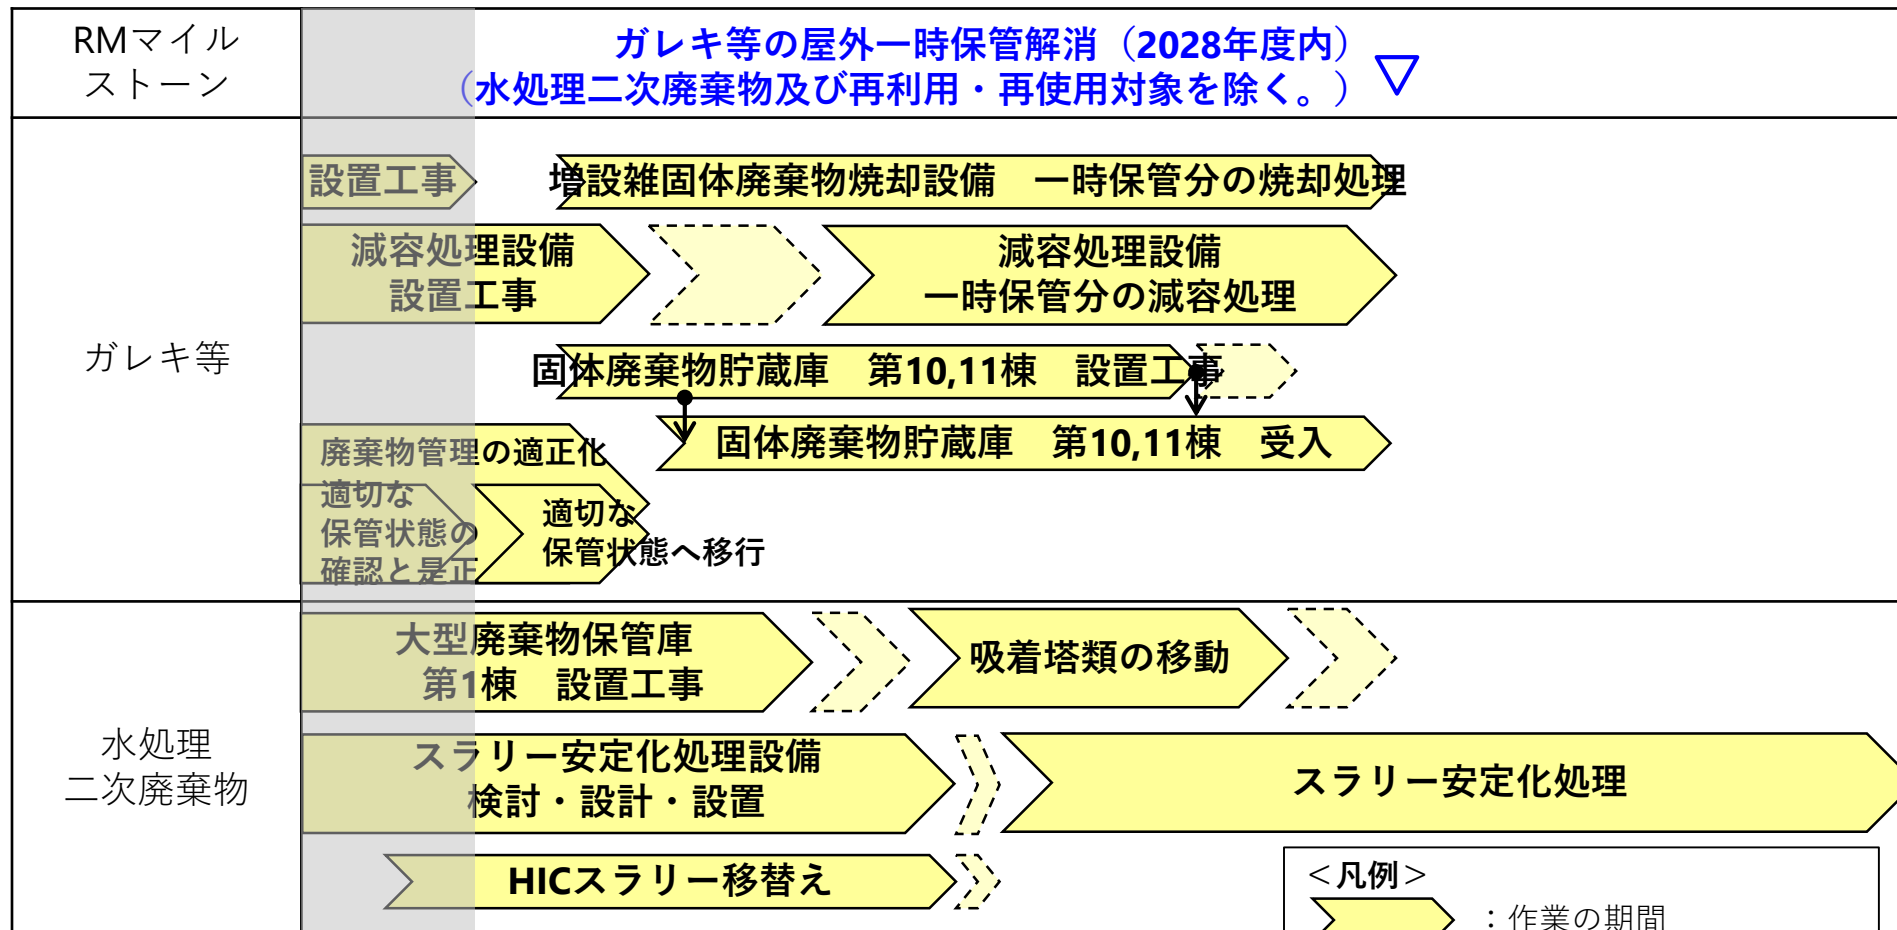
RMマイルストーン

ガレキ等の屋外一時保管解消（2028年度内）
（水処理二次廃棄物及び再利用・再使用対象を除く。）▽

ガレキ等

設置工事
増設雑固体廃棄物焼却設備　一時保管分の焼却処理

減容処理設備
設置工事

減容処理設備
一時保管分の減容処理

固体廃棄物貯蔵庫　第10,11棟　設置工事

固体廃棄物貯蔵庫　第10,11棟　受入

廃棄物管理の適正化

適切な
保管状態の
確認と是正

適切な
保管状態へ移行

水処理
二次廃棄物

大型廃棄物保管庫
第1棟　設置工事

吸着塔類の移動

スラリー安定化処理設備
検討・設計・設置

スラリー安定化処理

HICスラリー移替え

＜凡例＞
：作業の期間